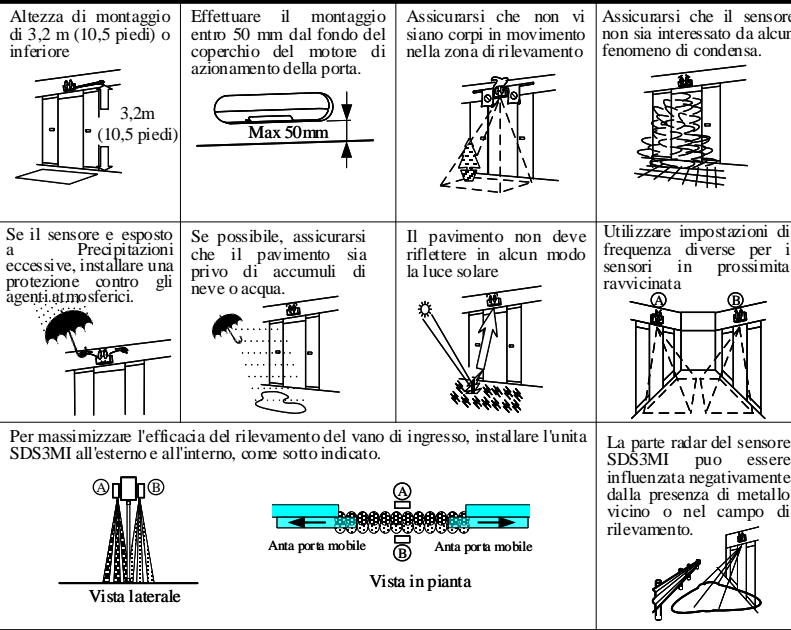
| Altezza di montaggio di 3,2 m (10,5 piedi) o inferiore<br>3,2m (10,5 piedi) | Effettuare il montaggio entro 50 mm dal fondo del coperchio del motore di azionamento della porta.<br>Max 50mm | Assicurarsi che non vi siano corpi in movimento nella zona di rilevamento | Assicurarsi che il sensore non sia interessato da alcun fenomeno di condensa. |
|---|---|---|---|
| Se il sensore e esposto a Precipitazioni eccessive, installare una protezione contro gli agenti atmosferici. | Se possibile, assicurarsi che il pavimento sia privo di accumuli di neve o acqua. | Il pavimento non deve riflettere in alcun modo la luce solare | Utilizzare impostazioni di frequenza diverse per i sensori in prossimita ravvicinata<br>A B |

Per massimizzare l'efficacia del rilevamento del vano di ingresso, installare l'unita SDS3MI all'esterno e all'interno, come sotto indicato.

A B
Vista laterale

A
B
Anta porta mobile
Anta porta mobile
Vista in pianta

La parte radar del sensore SDS3MI puo essere influenzata negativamente dalla presenza di metallo vicino o nel campo di rilevamento.